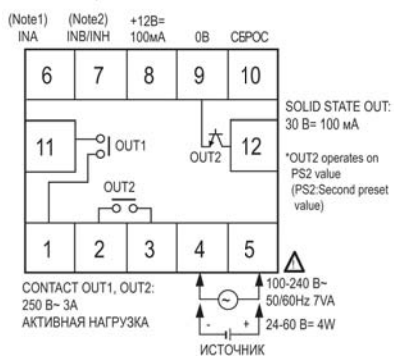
(Note1) INA

(Note2) INB/INH

+12В= 100мА

0В

СБРОС

6

7

8

9

10

SOLID STATE OUT: 30 В= 100 мА

11

OUT1

OUT2

12

*OUT2 operates on PS2 value (PS2:Second preset value)

OUT2

1

2

3

4

5

CONTACT OUT1, OUT2: 250 В~ 3А АКТИВНАЯ НАГРУЗКА

100-240 В~ 50/60Hz 7VA

-

+

24-60 В= 4W

ИСТОЧНИК